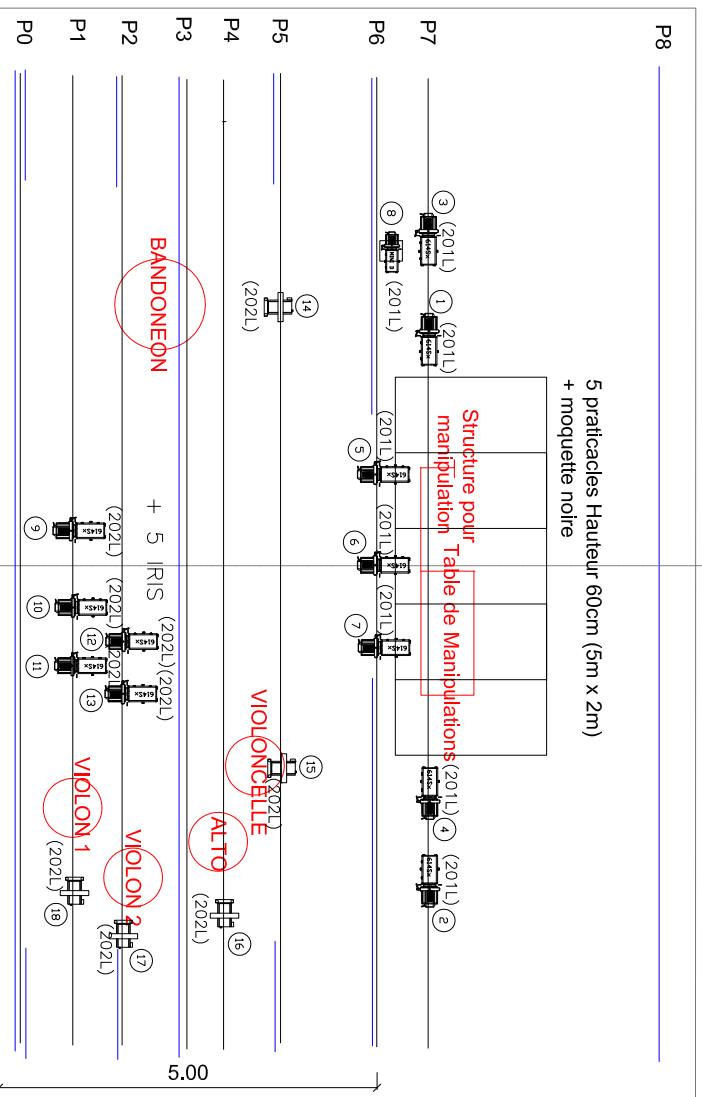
P8
P7
P6
P5
P4
P3
P2
P1
P0

5 praticacles Hauteur 60cm (5m x 2m)
+ moquette noire

Structure pour manipulation
Table de Manipulations

3 (201L)
8 (201L)
1 (201L)
14 (202L)
BANDONEON
5 (201L)
6 (201L)
7 (201L)
4 (201L)
2 (201L)
+ 5 IRIS
9 (202L)
10 (202L)
12 (202L)
11 (202L)
13 (202L)
VIOLONCELLE
15 (202L)
ALTO
16 (202L)
VIOLON 1
18 (202L)
VIOLON 2
17 (202L)

5.00